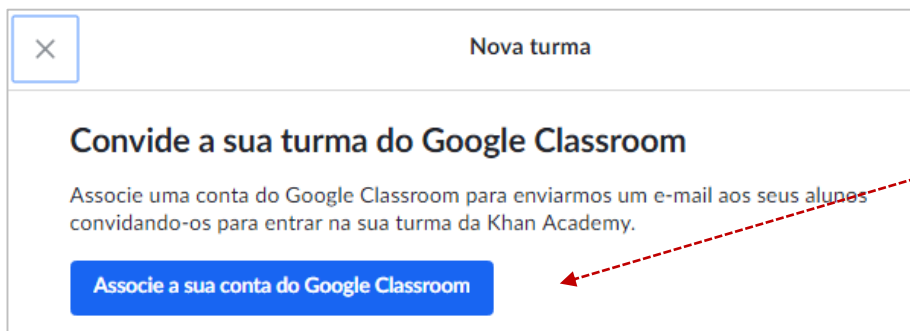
×

Nova turma

Convide a sua turma do Google Classroom

Associe uma conta do Google Classroom para enviarmos um e-mail aos seus alunos convidando-os para entrar na sua turma da Khan Academy.

Associe a sua conta do Google Classroom